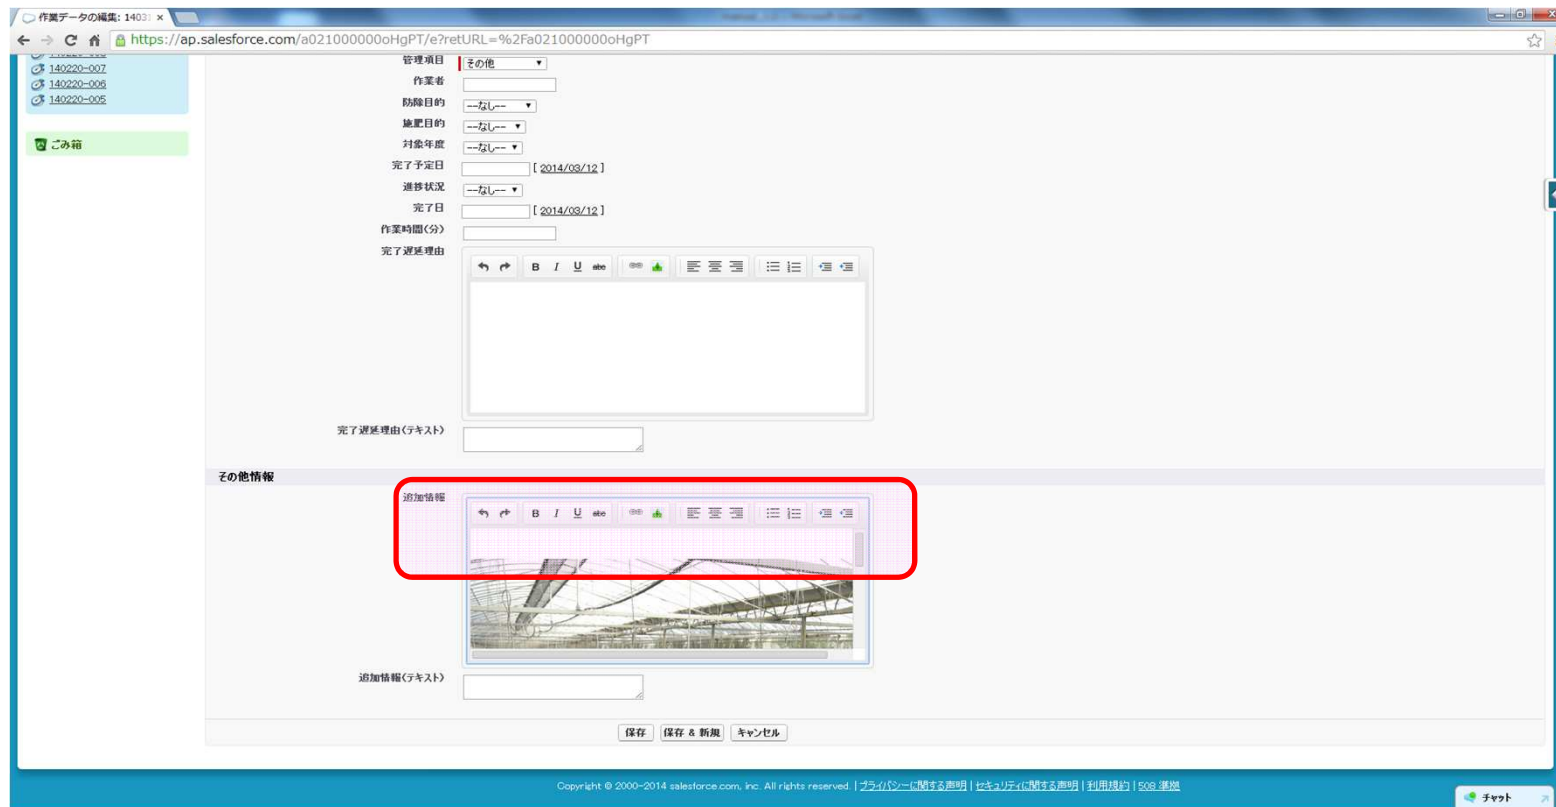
作業データの編集: 1403 ×

https://ap.salesforce.com/a021000000oHgPT/e?retURL=%2Fa021000000oHgPT

140220-007
140220-006
140220-005

ごみ箱

管理項目 その他
作業者
防除目的 --なし--
施肥目的 --なし--
対象年度 --なし--
完了予定日 [ 2014/03/12 ]
進捗状況 --なし--
完了日 [ 2014/03/12 ]
作業時間(分)
完了遅延理由

B I U abc

完了遅延理由(テキスト)

その他情報

追加情報

B I U abc

追加情報(テキスト)

保存 保存 & 新規 キャンセル

Copyright © 2000-2014 salesforce.com, inc. All rights reserved. | プライバシーに関する声明 | セキュリティに関する声明 | 利用規約 | 508 準拠

チャット